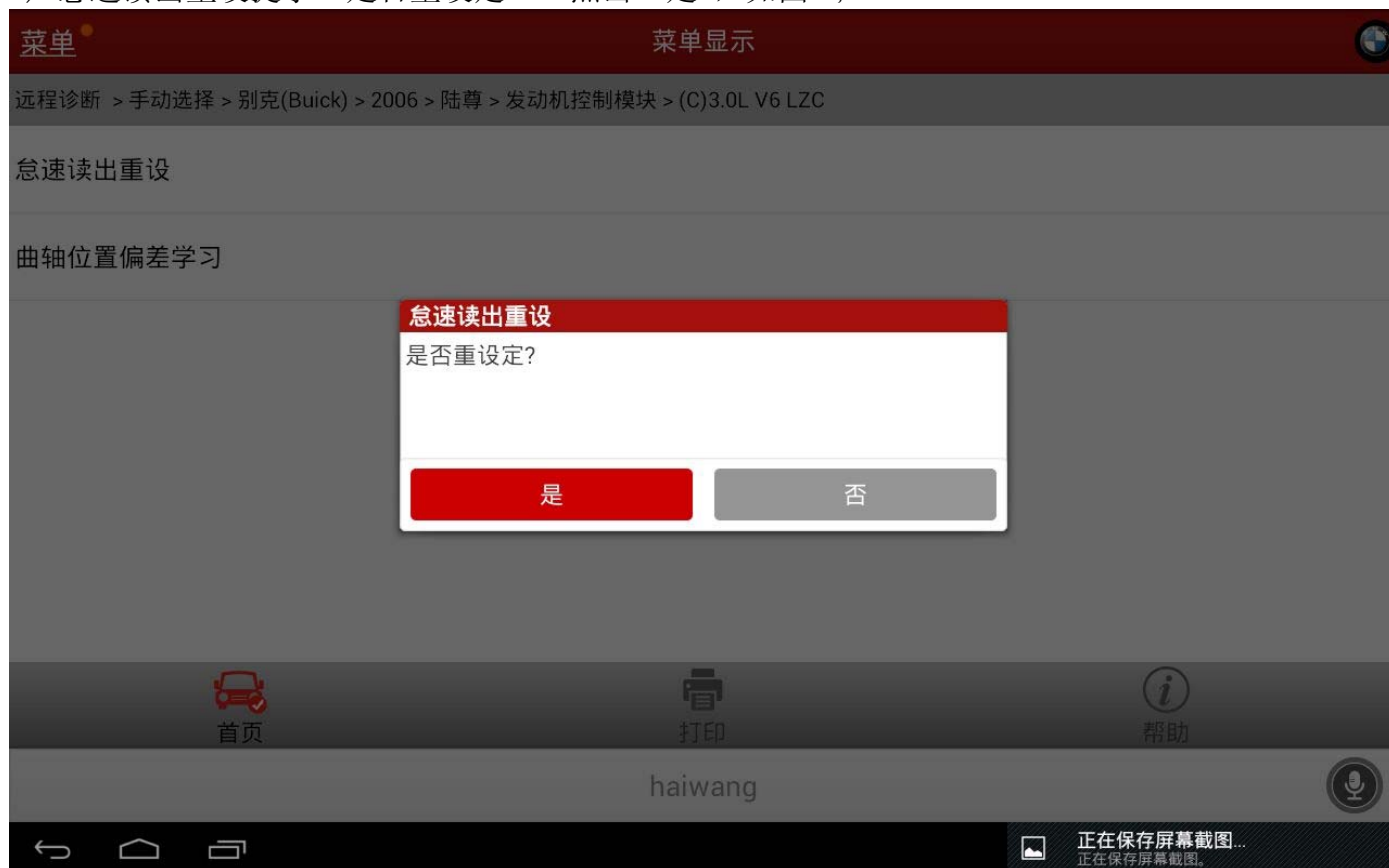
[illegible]

菜单

菜单显示

远程诊断 > 手动选择 > 别克(Buick) > 2006 > 陆尊 > 发动机控制模块 > (C)3.0L V6 LZC

怠速读出重设

曲轴位置偏差学习

怠速读出重设

是否重设定?

是

否

首页

打印

帮助

haiwang

正在保存屏幕截图...
正在保存屏幕截图。